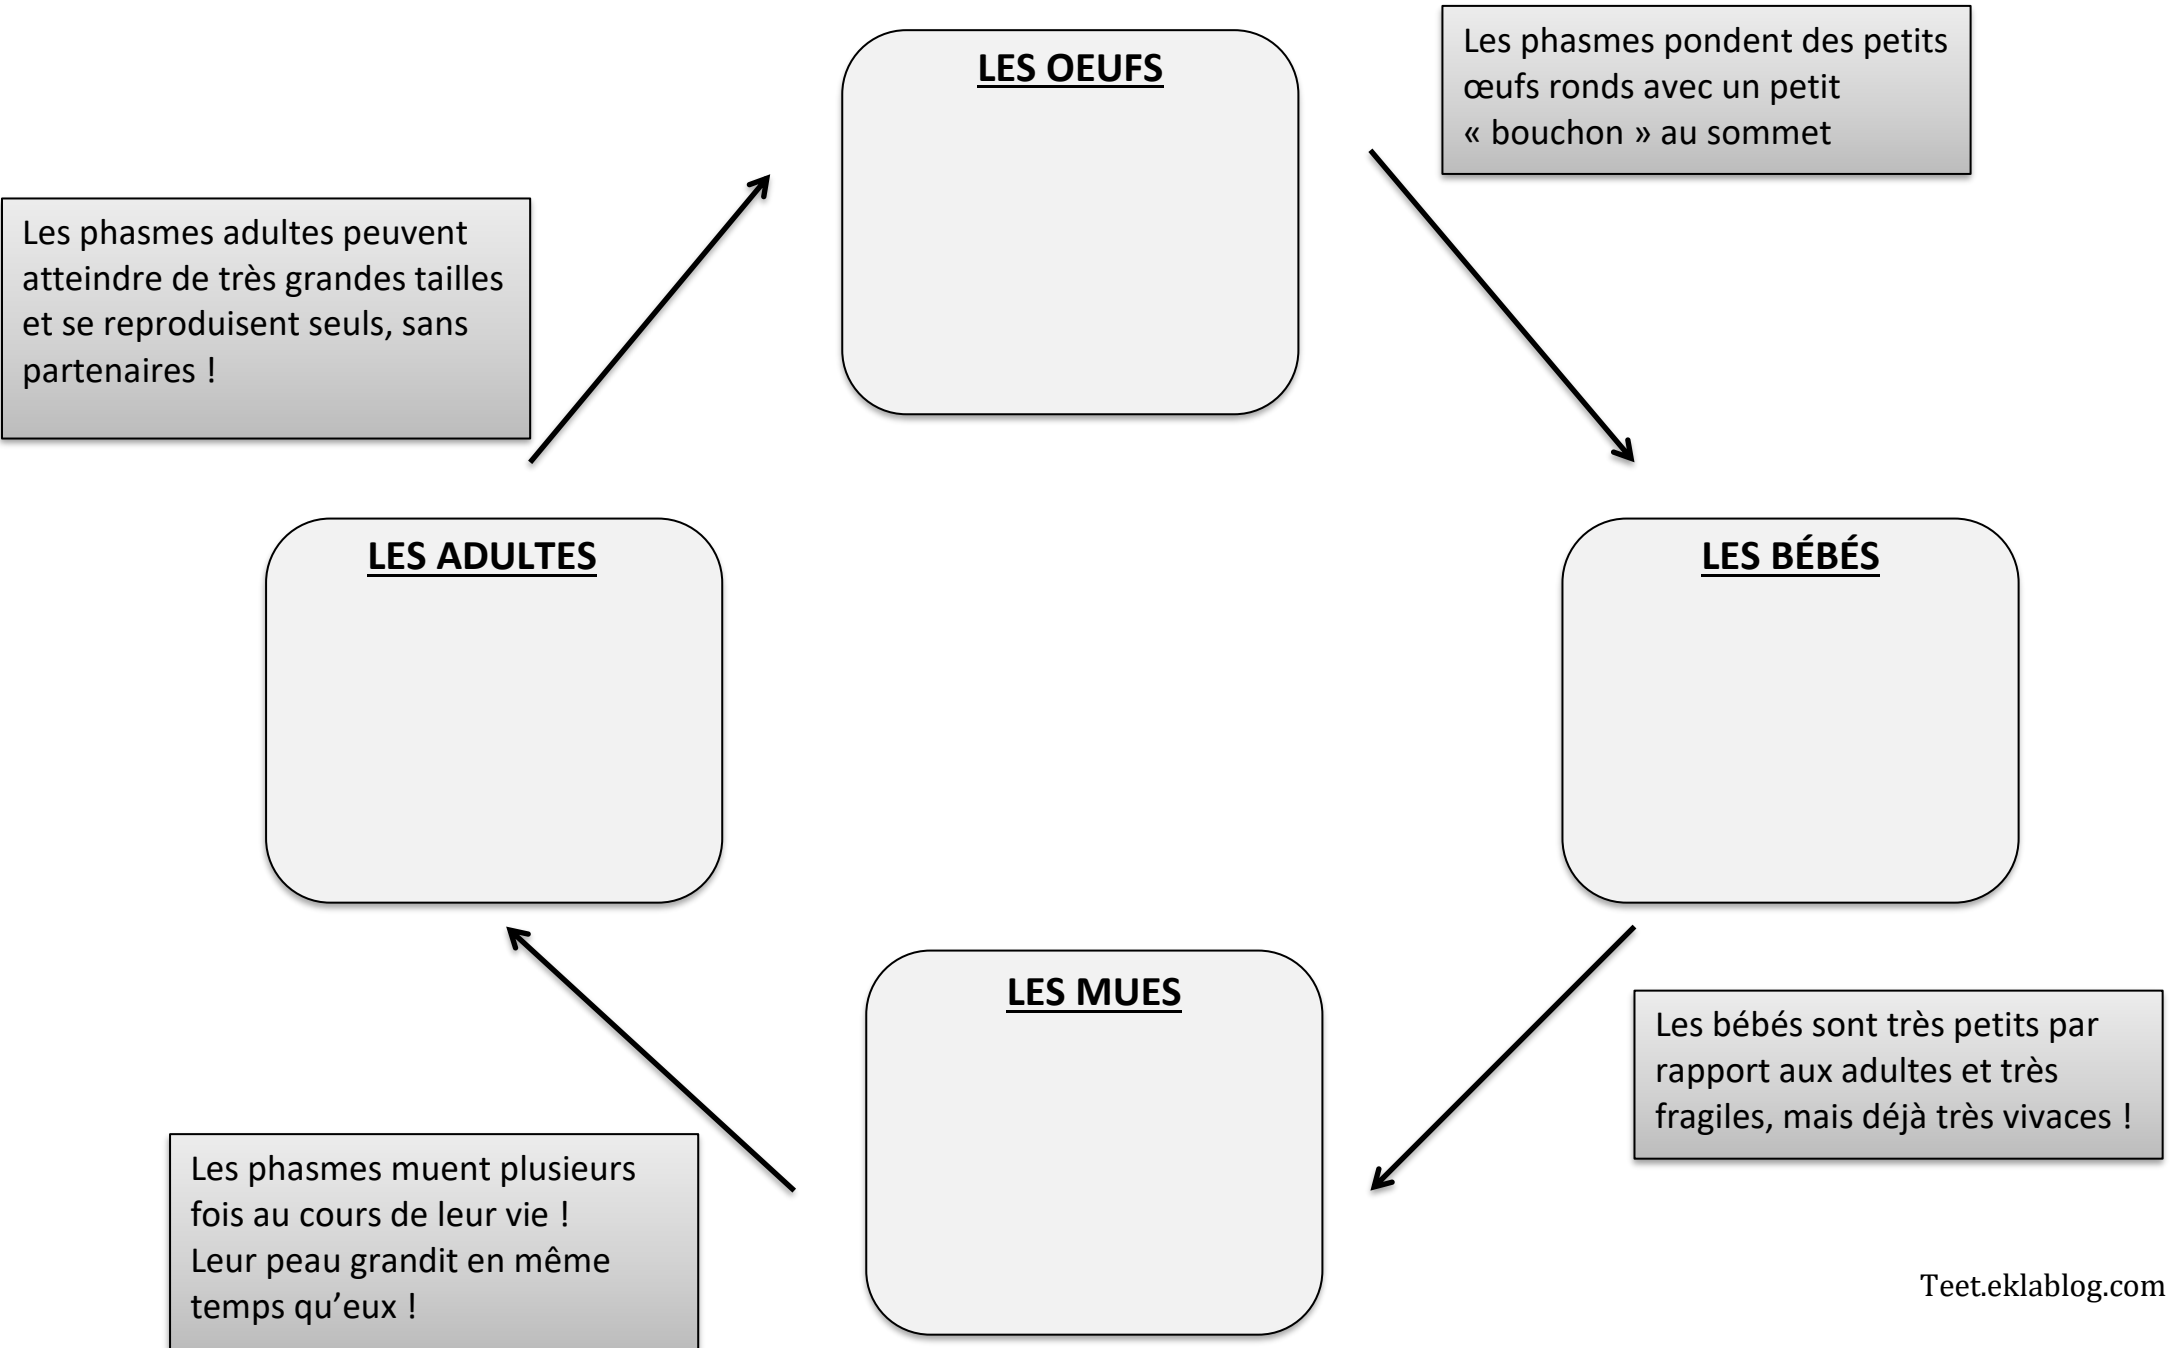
LES OEUFS

Les phasmes pondent des petits œufs ronds avec un petit « bouchon » au sommet

Les phasmes adultes peuvent atteindre de très grandes tailles et se reproduisent seuls, sans partenaires !

LES ADULTES

LES BÉBÉS

LES MUES

Les bébés sont très petits par rapport aux adultes et très fragiles, mais déjà très vivaces !

Les phasmes muent plusieurs fois au cours de leur vie ! Leur peau grandit en même temps qu'eux !

Teet.eklablog.com